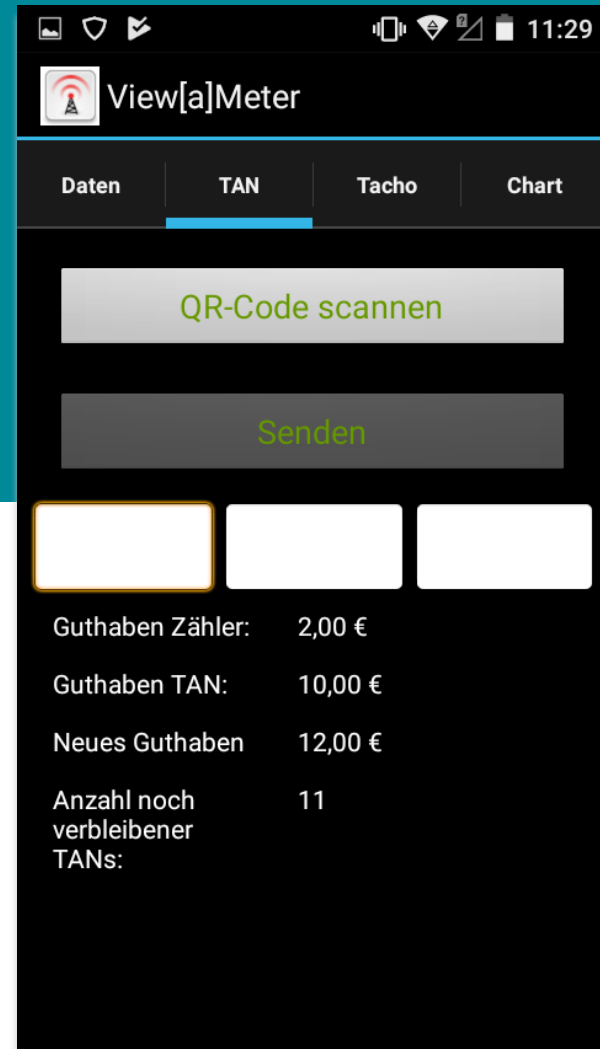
11:29

View[a]Meter

Daten
TAN
Tacho
Chart

QR-Code scannen

Senden

| | |
|---|---|
| Guthaben Zähler: | 2,00 € |
| Guthaben TAN: | 10,00 € |
| Neues Guthaben | 12,00 € |
| Anzahl noch verbleibener TANs: | 11 |